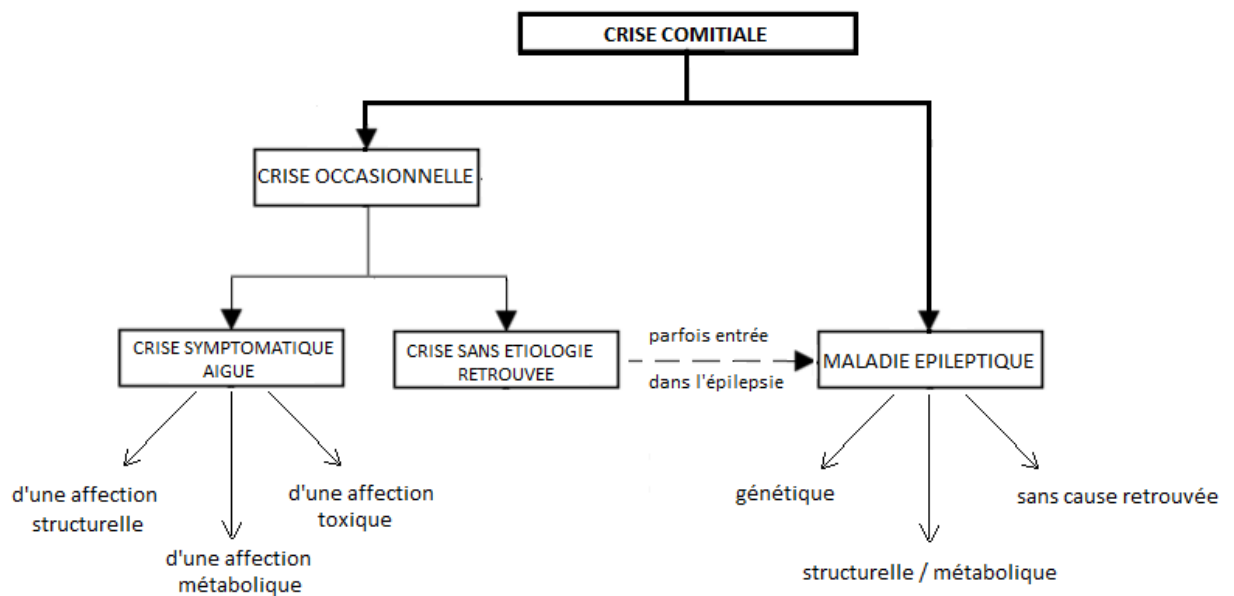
CRISE COMITIALE

CRISE OCCASIONNELLE

CRISE SYMPTOMATIQUE AIGUE

CRISE SANS ETIOLOGIE RETROUVEE

parfois entrée dans l'épilepsie

MALADIE EPILEPTIQUE

d'une affection structurelle

d'une affection métabolique

d'une affection toxique

génétique

structurelle / métabolique

sans cause retrouvée